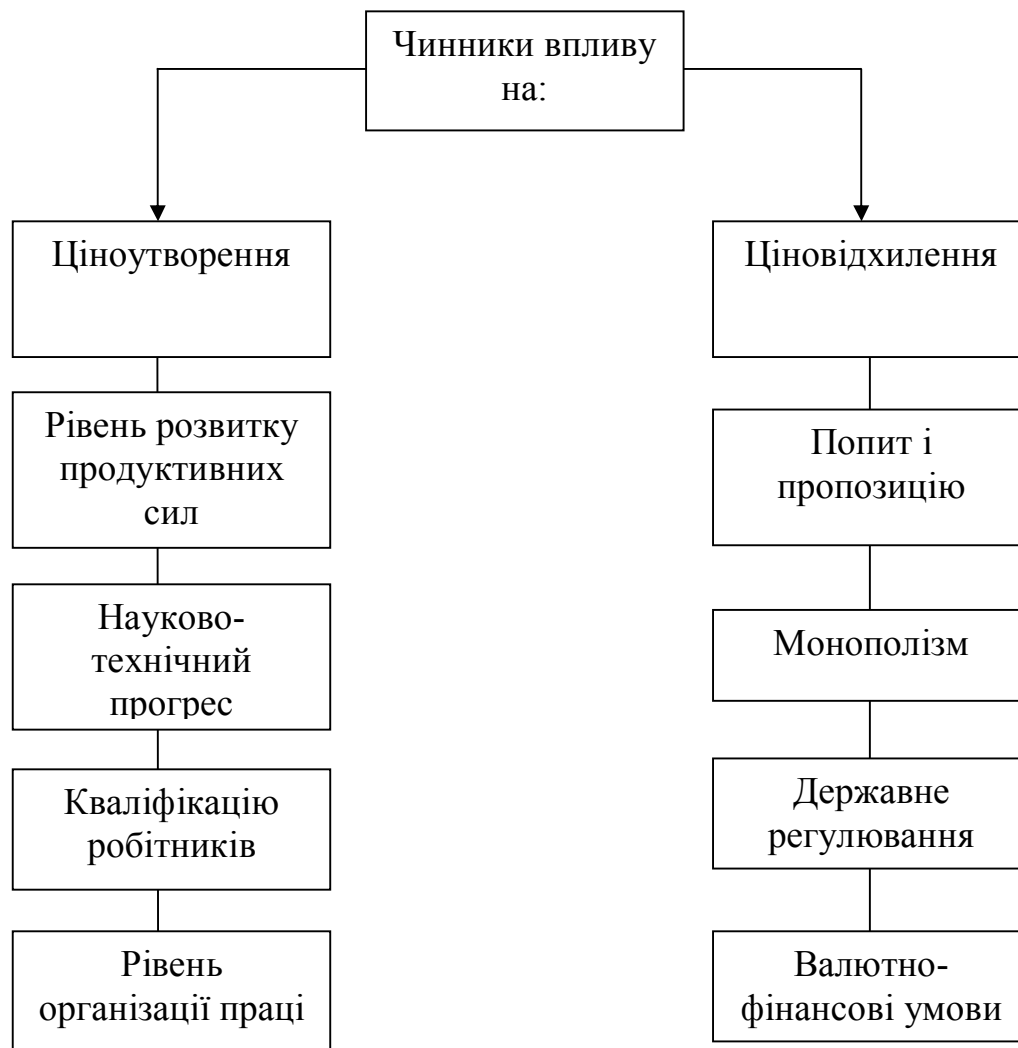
Чинники впливу на:

Ціноутворення

Рівень розвитку продуктивних сил

Науково-технічний прогрес

Кваліфікацію робітників

Рівень організації праці

Ціновідхилення

Попит і пропозицію

Монополізм

Державне регулювання

Валютно-фінансові умови